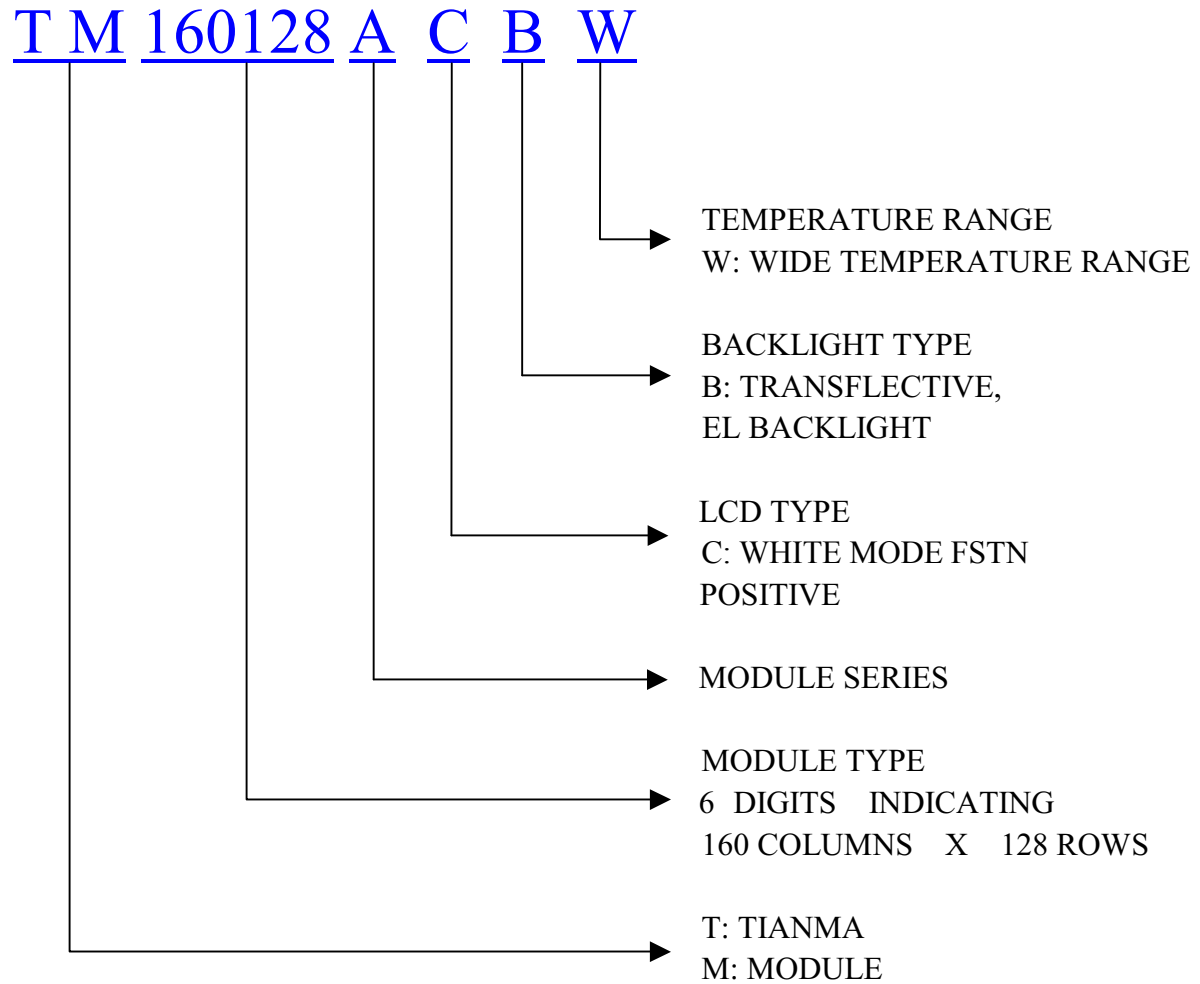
T M 160128 A C B W

TEMPERATURE RANGE
W: WIDE TEMPERATURE RANGE

BACKLIGHT TYPE
B: TRANSFLECTIVE,
EL BACKLIGHT

LCD TYPE
C: WHITE MODE FSTN
POSITIVE

MODULE SERIES

MODULE TYPE
6 DIGITS INDICATING
160 COLUMNS X 128 ROWS

T: TIANMA
M: MODULE